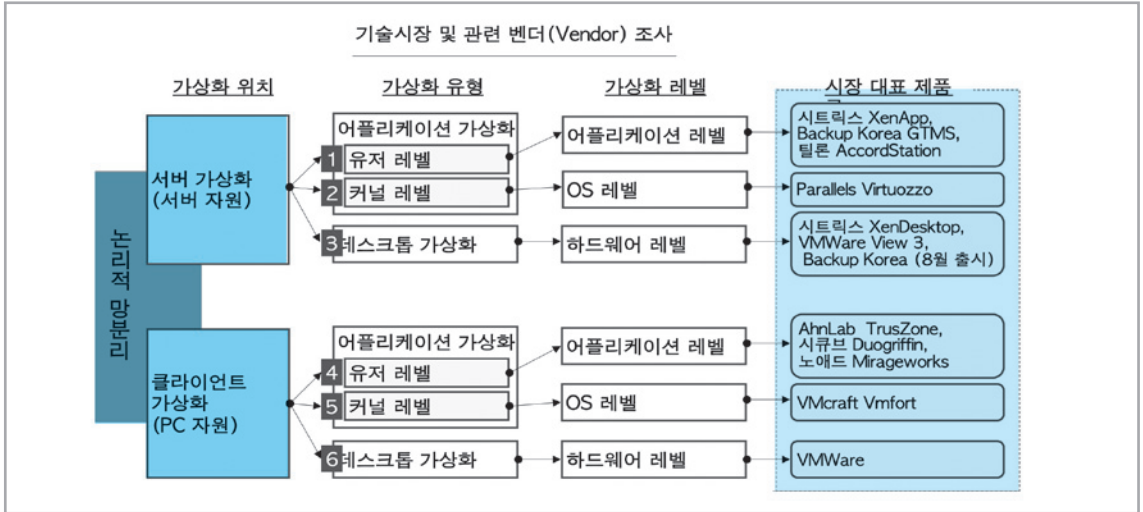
기술시장 및 관련 벤더(Vendor) 조사

가상화 위치

가상화 유형

가상화 레벨

시장 대표 제품

논리적 망분리

서버 가상화 (서버 자원)

어플리케이션 가상화

1 유저 레벨

2 커널 레벨

3 데스크톱 가상화

어플리케이션 레벨

OS 레벨

하드웨어 레벨

시트릭스 XenApp, Backup Korea GTMS, 틸론 AccordStation

Parallels Virtuozzo

시트릭스 XenDesktop, VMWare View 3, Backup Korea (8월 출시)

클라이언트 가상화 (PC 자원)

어플리케이션 가상화

4 유저 레벨

5 커널 레벨

6 데스크톱 가상화

어플리케이션 레벨

OS 레벨

하드웨어 레벨

AhnLab TrusZone, 시큐브 Duogriffin, 노애드 Mirageworks

VMcraft Vmfort

VMWare